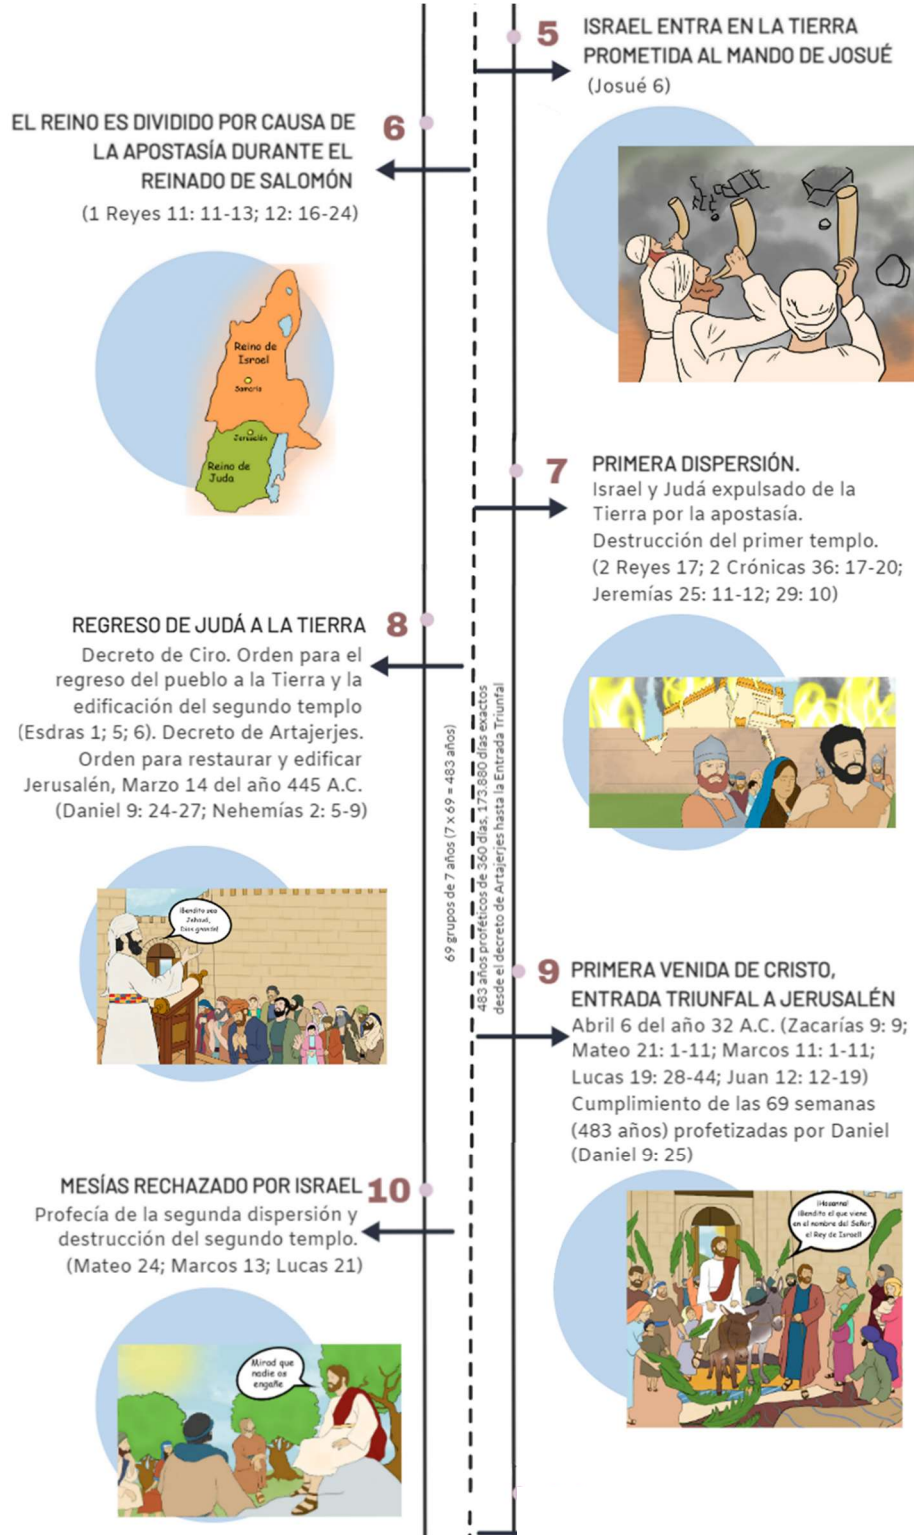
5 ISRAEL ENTRA EN LA TIERRA PROMETIDA AL MANDO DE JOSUÉ
(Josué 6)

EL REINO ES DIVIDIDO POR CAUSA DE LA APOSTASÍA DURANTE EL REINADO DE SALOMÓN 6
(1 Reyes 11: 11-13; 12: 16-24)

Reino de Israel
Samaria
Jerusalén
Reino de Judá

7 PRIMERA DISPERSIÓN.
Israel y Judá expulsado de la Tierra por la apostasía. Destrucción del primer templo.
(2 Reyes 17; 2 Crónicas 36: 17-20; Jeremías 25: 11-12; 29: 10)

REGRESO DE JUDÁ A LA TIERRA 8
Decreto de Ciro. Orden para el regreso del pueblo a la Tierra y la edificación del segundo templo (Esdras 1; 5; 6). Decreto de Artajerjes. Orden para restaurar y edificar Jerusalén, Marzo 14 del año 445 A.C.
(Daniel 9: 24-27; Nehemías 2: 5-9)

69 grupos de 7 años (7 x 69 = 483 años)
483 años proféticos de 360 días, 173.880 días exactos desde el decreto de Artajerjes hasta la Entrada Triunfal

¡Bendito sea Jehová, Dios grande!

9 PRIMERA VENIDA DE CRISTO, ENTRADA TRIUNFAL A JERUSALÉN
Abril 6 del año 32 A.C. (Zacarías 9: 9; Mateo 21: 1-11; Marcos 11: 1-11; Lucas 19: 28-44; Juan 12: 12-19)
Cumplimiento de las 69 semanas (483 años) profetizadas por Daniel (Daniel 9: 25)

MESÍAS RECHAZADO POR ISRAEL 10
Profecía de la segunda dispersión y destrucción del segundo templo.
(Mateo 24; Marcos 13; Lucas 21)

¡Hosanna! ¡Bendito el que viene en el nombre del Señor, el Rey de Israel!

Mirad que nadie os engañe